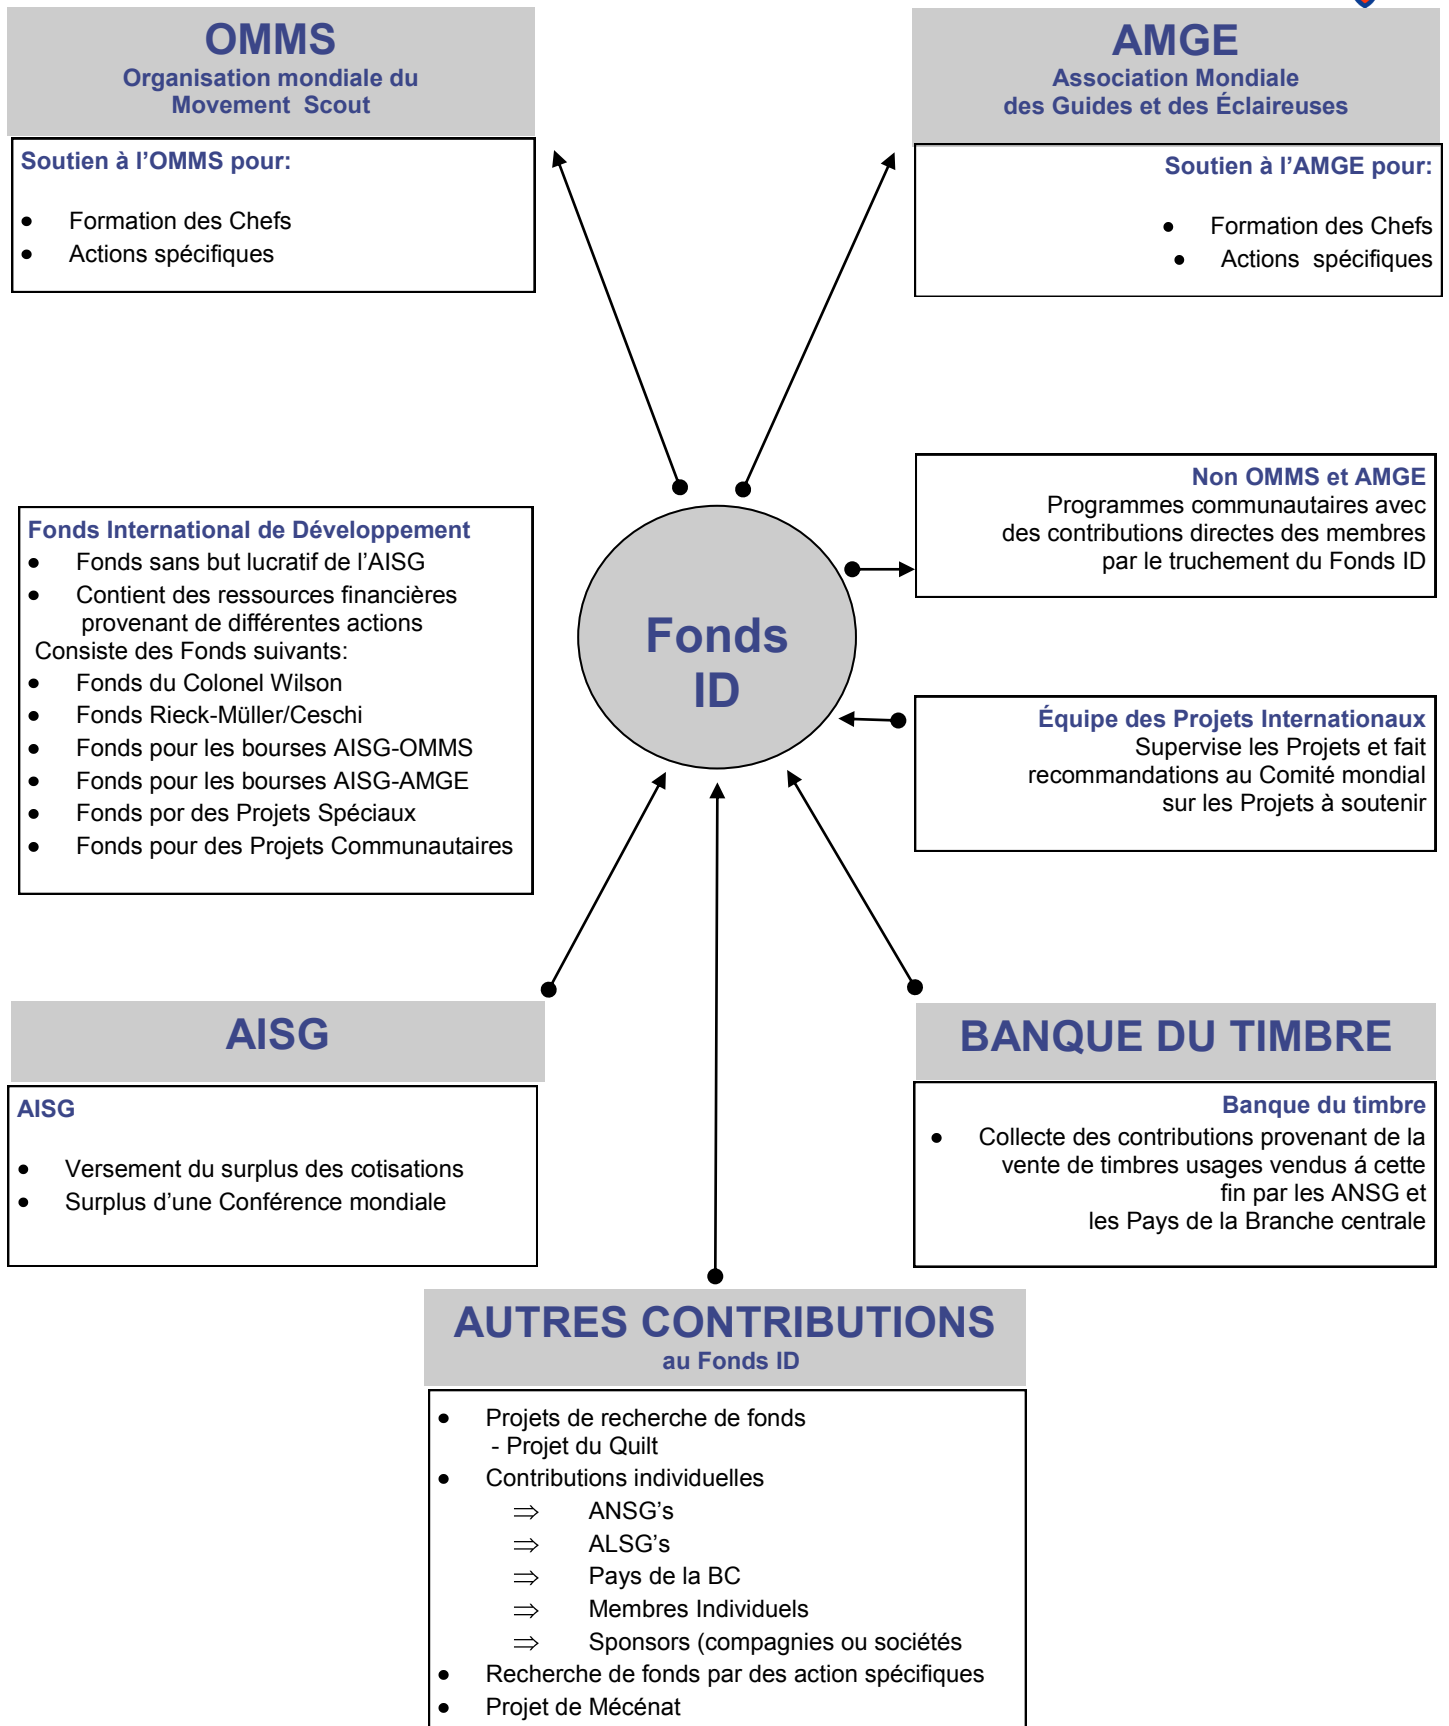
OMMS
Organisation mondiale du Movement Scout

Soutien à l'OMMS pour:

- Formation des Chefs
- Actions spécifiques

AMGE
Association Mondiale des Guides et des Éclaireuses

Soutien à l'AMGE pour:

- Formation des Chefs
- Actions spécifiques

Non OMMS et AMGE
Programmes communautaires avec des contributions directes des membres par le truchement du Fonds ID

Fonds International de Développement
- Fonds sans but lucratif de l'AISG
- Contient des ressources financières provenant de différentes actions

Consiste des Fonds suivants:
- Fonds du Colonel Wilson
- Fonds Rieck-Müller/Ceschi
- Fonds pour les bourses AISG-OMMS
- Fonds pour les bourses AISG-AMGE
- Fonds por des Projets Spéciaux
- Fonds pour des Projets Communautaires

Fonds ID

Équipe des Projets Internationaux
Supervise les Projets et fait recommandations au Comité mondial sur les Projets à soutenir

AISG

AISG

- Versement du surplus des cotisations
- Surplus d'une Conférence mondiale

BANQUE DU TIMBRE

Banque du timbre
- Collecte des contributions provenant de la vente de timbres usages vendus á cette fin par les ANSG et les Pays de la Branche centrale

AUTRES CONTRIBUTIONS
au Fonds ID

- Projets de recherche de fonds
  - Projet du Quilt
- Contributions individuelles
  $\Rightarrow$ ANSG's
  $\Rightarrow$ ALSG's
  $\Rightarrow$ Pays de la BC
  $\Rightarrow$ Membres Individuels
  $\Rightarrow$ Sponsors (compagnies ou sociétés
- Recherche de fonds par des action spécifiques
- Projet de Mécénat